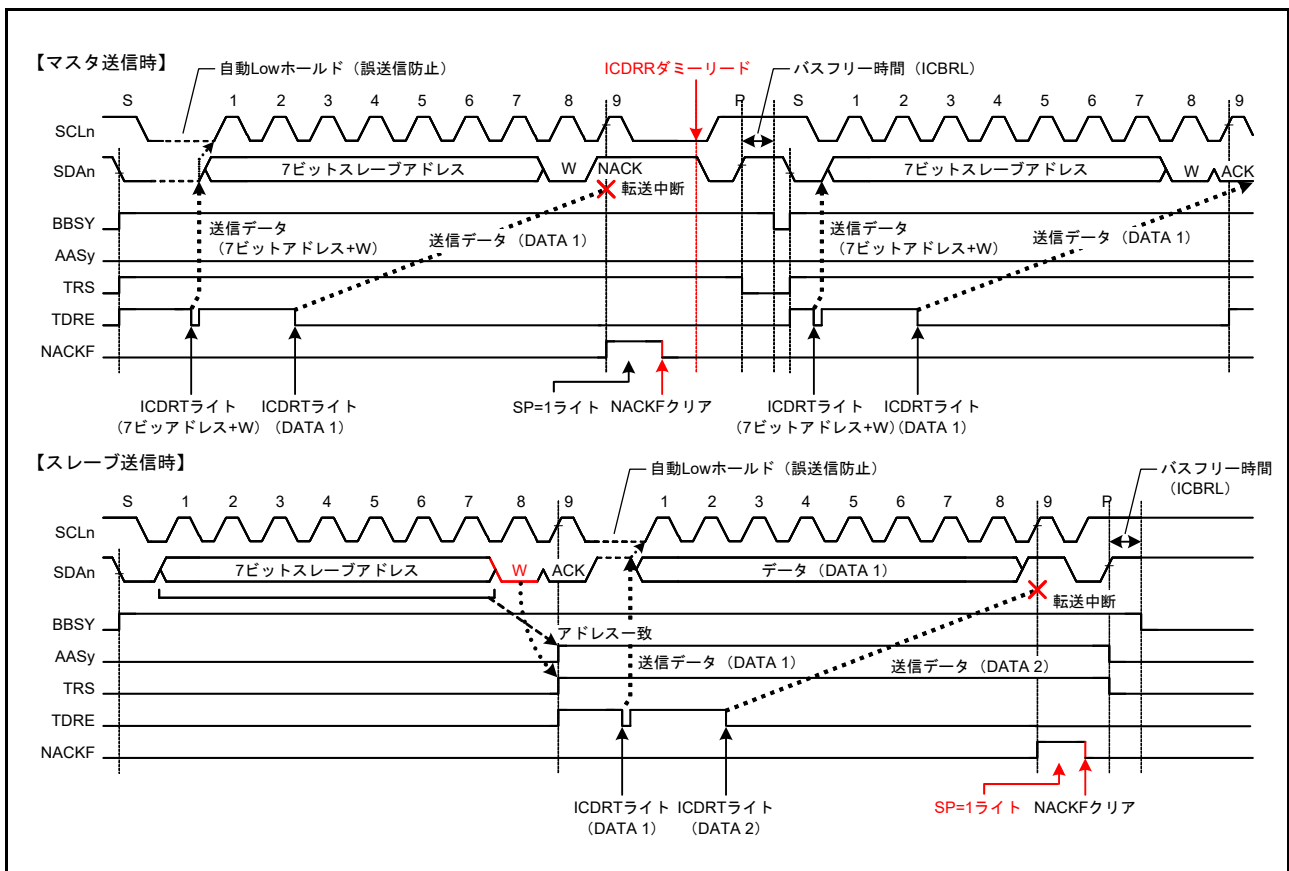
【マスタ送信時】
自動Lowホールド（誤送信防止）
ICDRRダミーリード
バスフリー時間（ICBRL）
S 1 2 3 4 5 6 7 8 9 P S 1 2 3 4 5 6 7 8 9
SCLn
SDAn
7ビットスレーブアドレス
W
NACK
転送中断
7ビットスレーブアドレス
W
ACK
BBSY
送信データ
（7ビットアドレス+W）
送信データ（DATA 1）
送信データ
（7ビットアドレス+W）
送信データ（DATA 1）
AASy
TRS
TDRE
NACKF
ICDRTライト
（7ビッアドレス+W）
ICDRTライト
（DATA 1）
SP=1ライト
NACKFクリア
ICDRTライト
（7ビットアドレス+W）
ICDRTライト
（DATA 1）

【スレーブ送信時】
自動Lowホールド（誤送信防止）
バスフリー時間
（ICBRL）
S 1 2 3 4 5 6 7 8 9 1 2 3 4 5 6 7 8 9 P
SCLn
SDAn
7ビットスレーブアドレス
W
ACK
データ（DATA 1）
転送中断
BBSY
アドレス一致
AASy
送信データ（DATA 1）
送信データ（DATA 2）
TRS
TDRE
NACKF
ICDRTライト
（DATA 1）
ICDRTライト
（DATA 2）
SP=1ライト
NACKFクリア